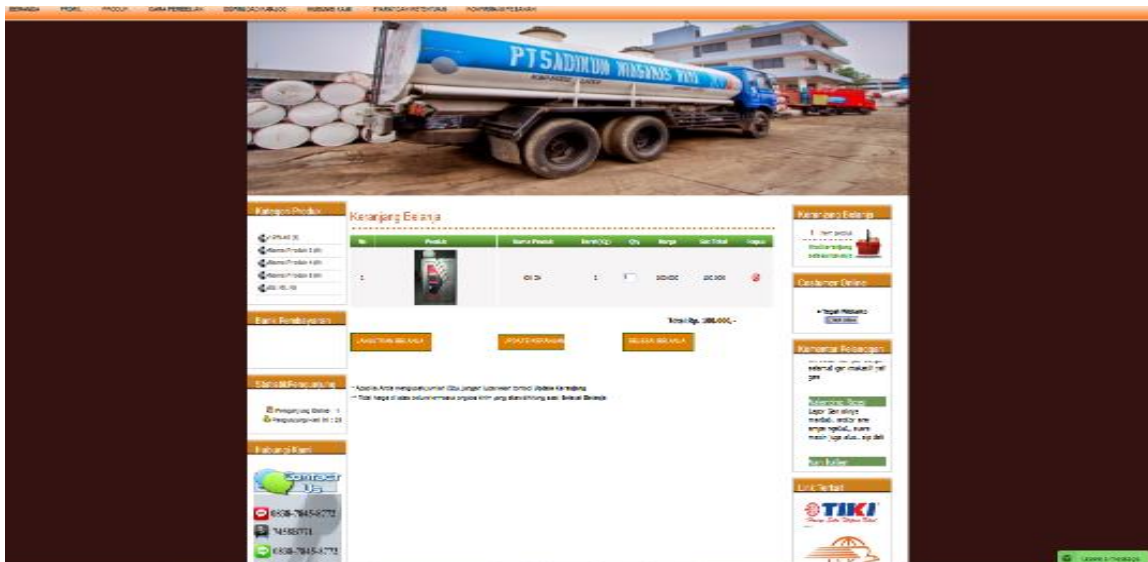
BERANDA PROFIL PRODUK CARA PEMBELIAN KERANJANG BELANJA HUBUNGI KAMI SYARAT DAN KETENTUAN KONFIRMASI PESANAN

PT SADIKUN NIAGAMAS RAYA

Kategori Produk

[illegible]
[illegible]
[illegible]
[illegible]
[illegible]

Bank Pembayaran

Statistik Pengunjung

Pengunjung Online : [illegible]
Pengunjung Hari Ini : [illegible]

Hubungi Kami

Contact Us

0838-7845-6772
74588771
0838-7845-6772

Keranjang Belanja

| No | Produk | Nama Produk | Berat(Kg) | Qty | Harga | Sub Total | Hapus |
|---|---|---|---|---|---|---|---|
| 1 | | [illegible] | 1 | 1 | 100.000 | 100.000 | |

Total Rp. 100.000,-

LANJUTKAN BELANJA UPDATE KERANJANG SELESAI BELANJA

* Apabila Anda mengubah jumlah (Qty), jangan lupa klik tombol Update Keranjang
** Total harga di atas belum termasuk ongkos kirim yang akan dihitung saat Selesai Belanja

Keranjang Belanja

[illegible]

Customer Online

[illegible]

Komentar Pelanggan

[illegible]

Link Terkait

TIKI